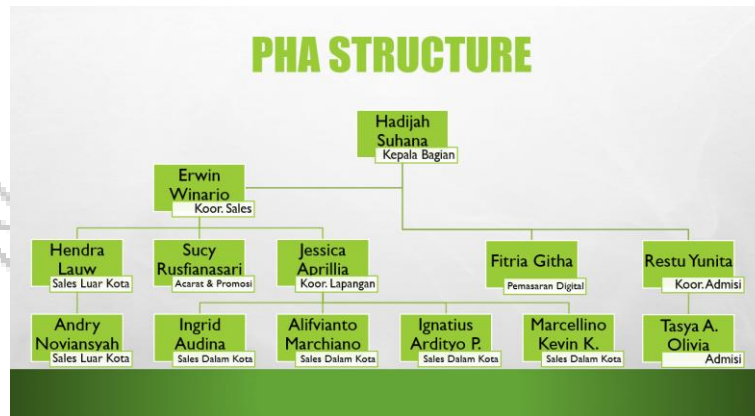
PHA STRUCTURE

Hadijah Suhana
Kepala Bagian

Erwin Winario
Koor. Sales

Hendra Lauw
Sales Luar Kota

Sucy Rusfianasari
Acarat & Promosi

Jessica Aprillia
Koor. Lapangan

Fitria Githa
Pemasaran Digital

Restu Yunita
Koor. Admisi

Andry Noviansyah
Sales Luar Kota

Ingrid Audina
Sales Dalam Kota

Alifvianto Marchiano
Sales Dalam Kota

Ignatius Ardityo P.
Sales Dalam Kota

Marcellino Kevin K.
Sales Dalam Kota

Tasya A. Olivia
Admisi